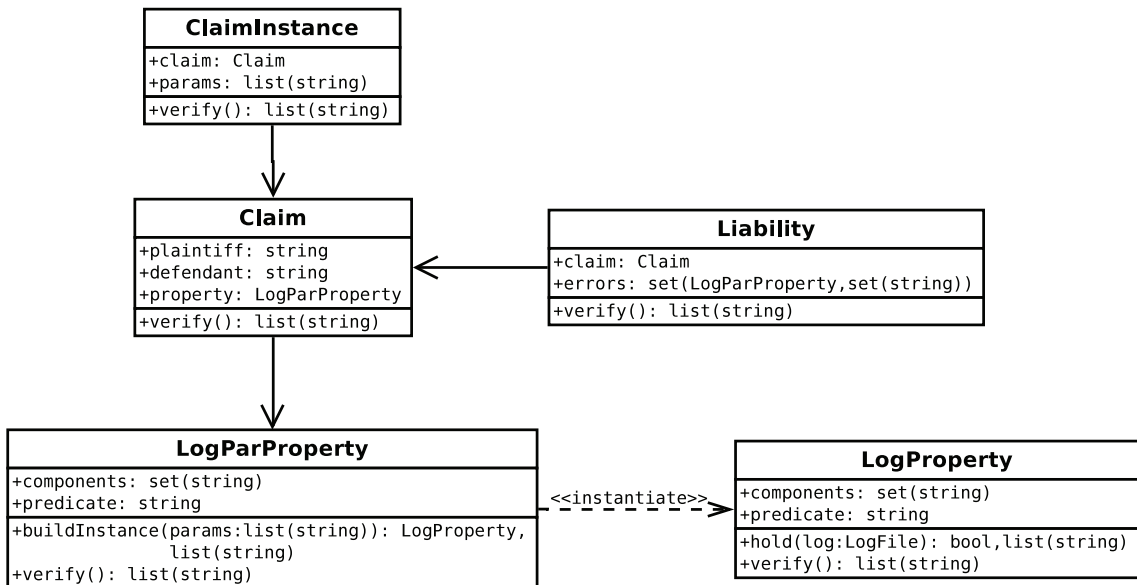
ClaimInstance
+claim: Claim
+params: list(string)
+verify(): list(string)

Claim
+plaintiff: string
+defendant: string
+property: LogParProperty
+verify(): list(string)

Liability
+claim: Claim
+errors: set(LogParProperty,set(string))
+verify(): list(string)

LogParProperty
+components: set(string)
+predicate: string
+buildInstance(params:list(string)): LogProperty, list(string)
+verify(): list(string)

<<instantiate>>

LogProperty
+components: set(string)
+predicate: string
+hold(log:LogFile): bool,list(string)
+verify(): list(string)